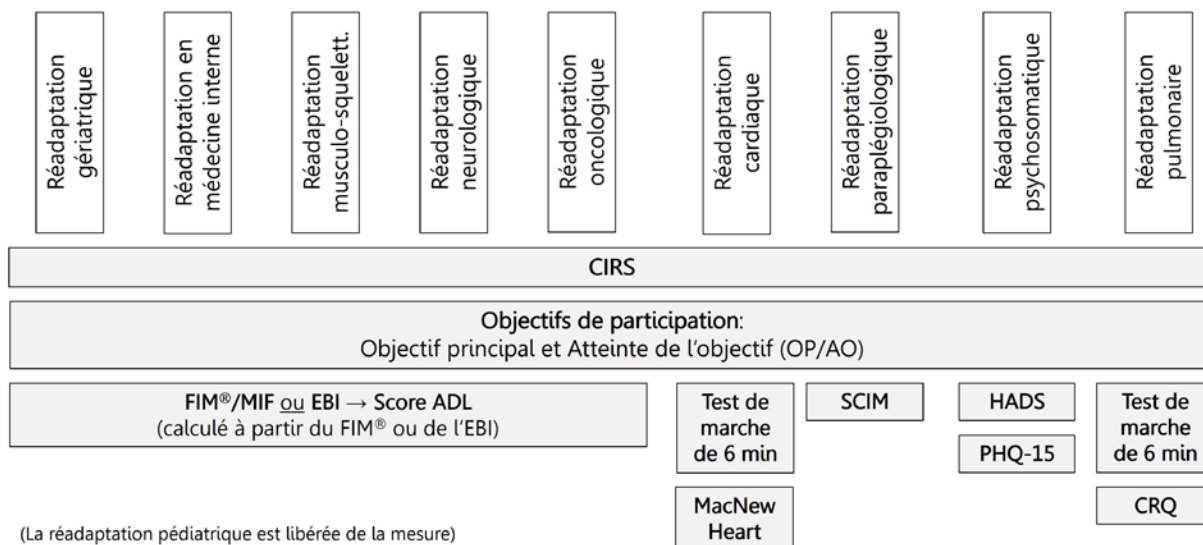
Réadaptation gériatrique

Réadaptation en médecine interne

Réadaptation musculo-squelett.

Réadaptation neurologique

Réadaptation oncologique

Réadaptation cardiaque

Réadaptation paraplégiologique

Réadaptation psychosomatique

Réadaptation pulmonaire

CIRS

Objectifs de participation:
Objectif principal et Atteinte de l'objectif (OP/AO)

FIM®/MIF ou EBI → Score ADL
(calculé à partir du FIM® ou de l'EBI)

Test de marche de 6 min

SCIM

HADS

Test de marche de 6 min

PHQ-15

MacNew Heart

CRQ

(La réadaptation pédiatrique est libérée de la mesure)